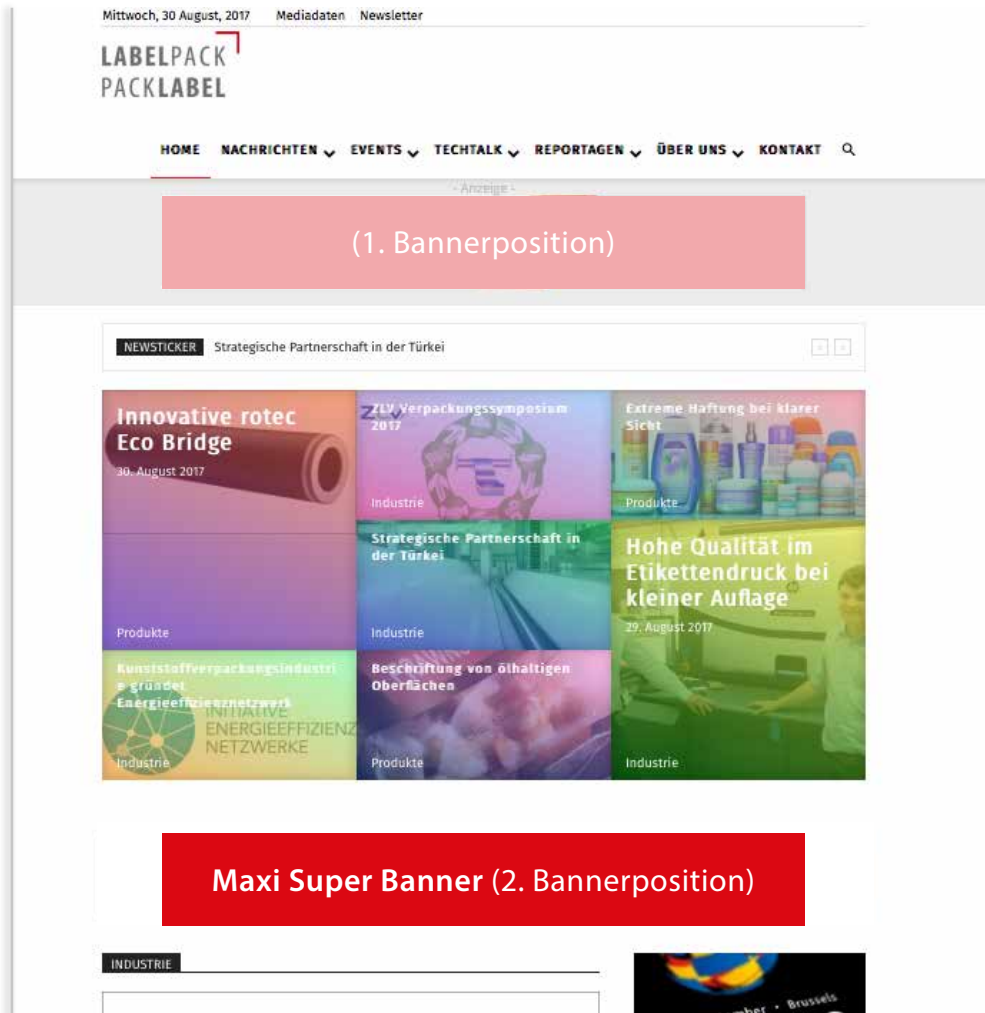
Mittwoch, 30 August, 2017 Mediadaten Newsletter

LABELPACK
PACKLABEL

HOME NACHRICHTEN EVENTS TECHTALK REPORTAGEN ÜBER UNS KONTAKT

- Anzeige -

(1. Bannerposition)

NEWSTICKER Strategische Partnerschaft in der Türkei

Innovative rotec Eco Bridge
30. August 2017
Produkte

ZLV Verpackungssymposium 2017
Industrie

Extreme Haftung bei klarer Sicht
Produkte

Strategische Partnerschaft in der Türkei
Industrie

Hohe Qualität im Etikettendruck bei kleiner Auflage
29. August 2017
Industrie

Kunststoffverpackungsindustrie gründet Energieeffizienznetzwerk
INITIATIVE ENERGIEEFFIZIENZ NETZWERKE
Industrie

Beschriftung von ölhaltigen Oberflächen
Produkte

Maxi Super Banner (2. Bannerposition)

INDUSTRIE

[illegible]ber · Brussels